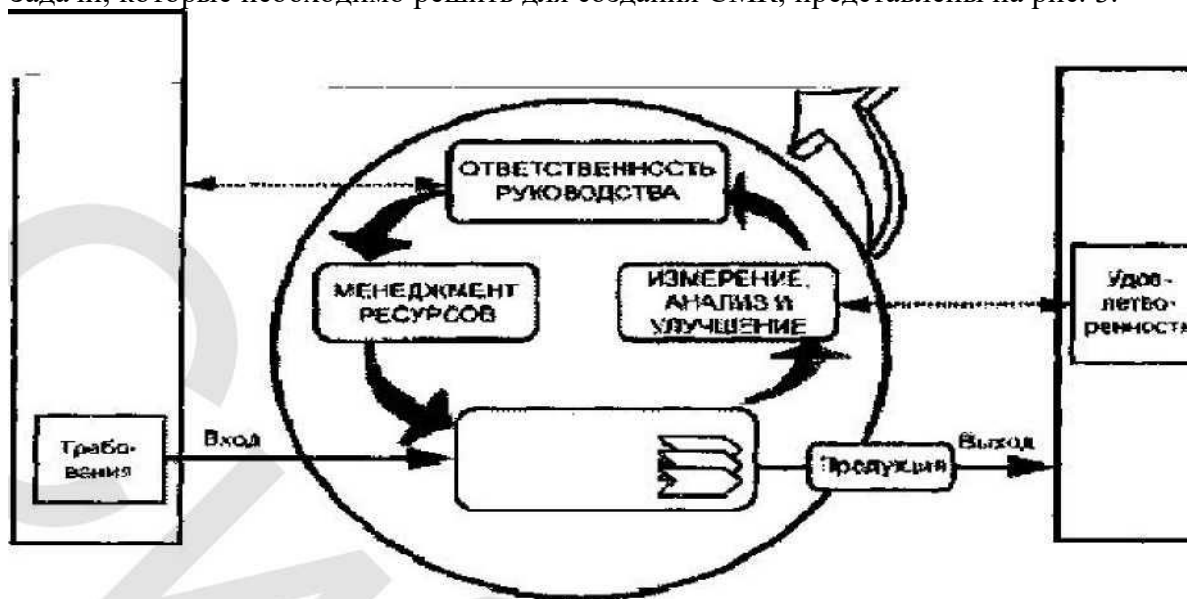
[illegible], которые необходимо решить для создания СМК, представлены на рис. 3.

ОТВЕТСТВЕННОСТЬ РУКОВОДСТВА

МЕНЕДЖМЕНТ РЕСУРСОВ

ИЗМЕРЕНИЕ, АНАЛИЗ И УЛУЧШЕНИЕ

Удовлетворенность

Требования

Вход

Продукция

Выход